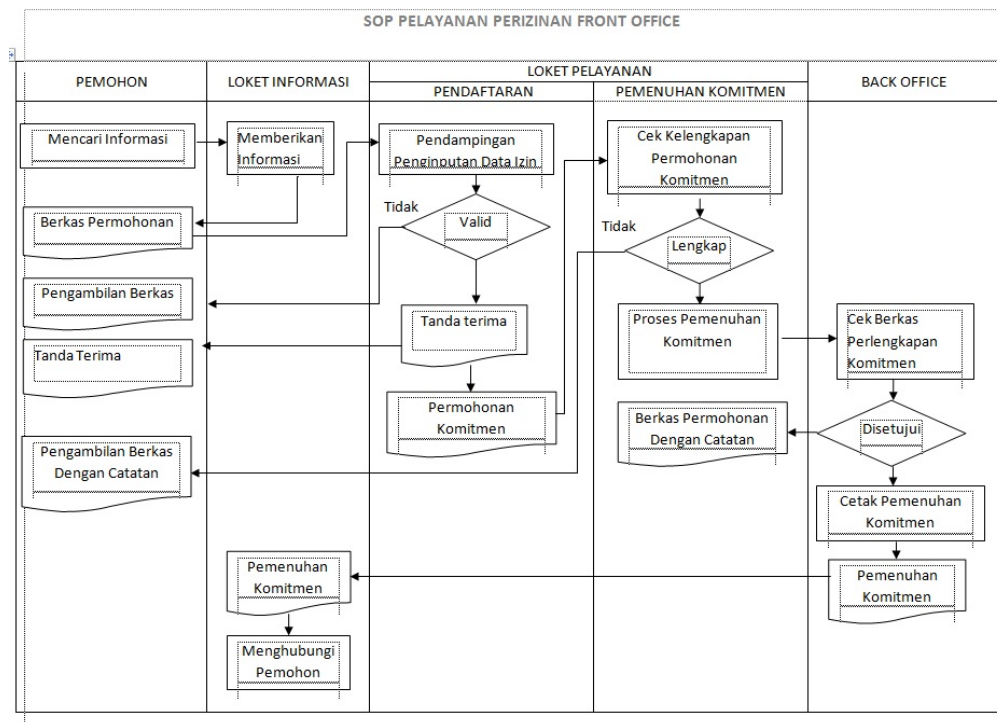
SOP PELAYANAN PERIZINAN FRONT OFFICE

PEMOHON

LOKET INFORMASI

LOKET PELAYANAN

PENDAFTARAN

PEMENUHAN KOMITMEN

BACK OFFICE

Mencari Informasi

Memberikan Informasi

Pendampingan Penginputan Data Izin

Cek Kelengkapan Permohonan Komitmen

Berkas Permohonan

Tidak

Valid

Tidak

Lengkap

Pengambilan Berkas

Tanda terima

Proses Pemenuhan Komitmen

Cek Berkas Perlengkapan Komitmen

Tanda Terima

Permohonan Komitmen

Berkas Permohonan Dengan Catatan

Disetujui

Pengambilan Berkas Dengan Catatan

Cetak Pemenuhan Komitmen

Pemenuhan Komitmen

Pemenuhan Komitmen

Menghubungi Pemohon